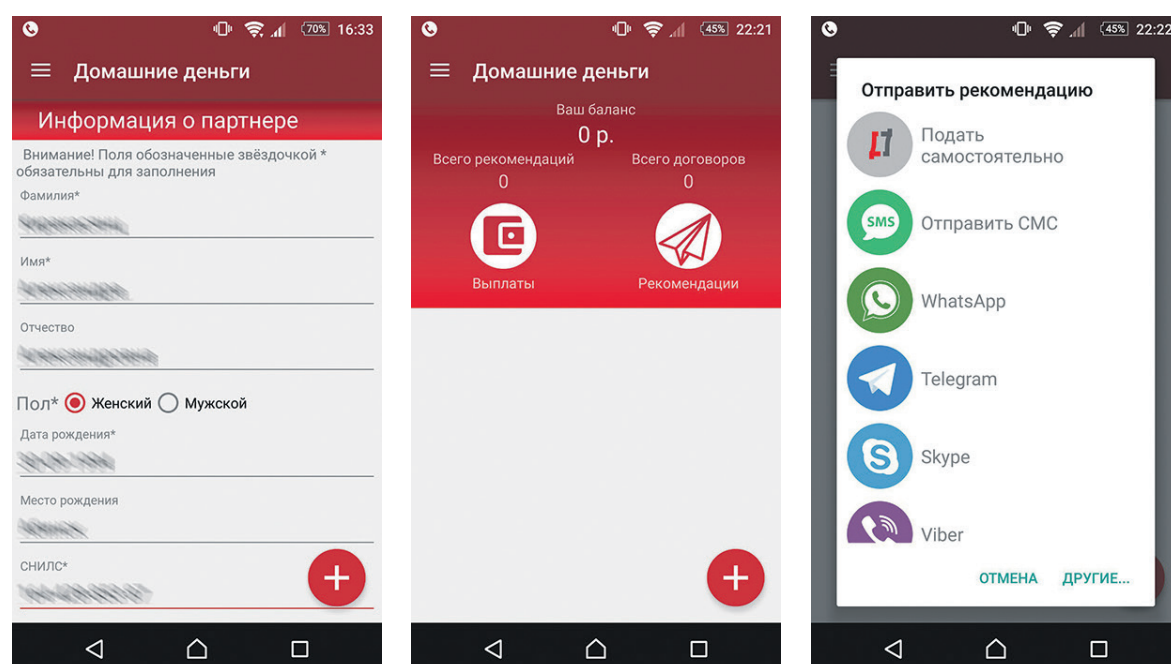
70% 16:33

Домашние деньги

Информация о партнере

Внимание! Поля обозначенные звёздочкой * обязательны для заполнения

Фамилия*

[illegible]

Имя*

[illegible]

Отчество

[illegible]

Пол* Женский Мужской

Дата рождения*

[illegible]

Место рождения

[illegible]

СНИЛС*

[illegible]

+

45% 22:21

Домашние деньги

Ваш баланс

0 р.

Всего рекомендаций

0

Всего договоров

0

Выплаты

Рекомендации

+

45% 22:22

Отправить рекомендацию

Подать самостоятельно

SMS

Отправить СМС

WhatsApp

Telegram

Skype

Viber

ОТМЕНА

ДРУГИЕ...